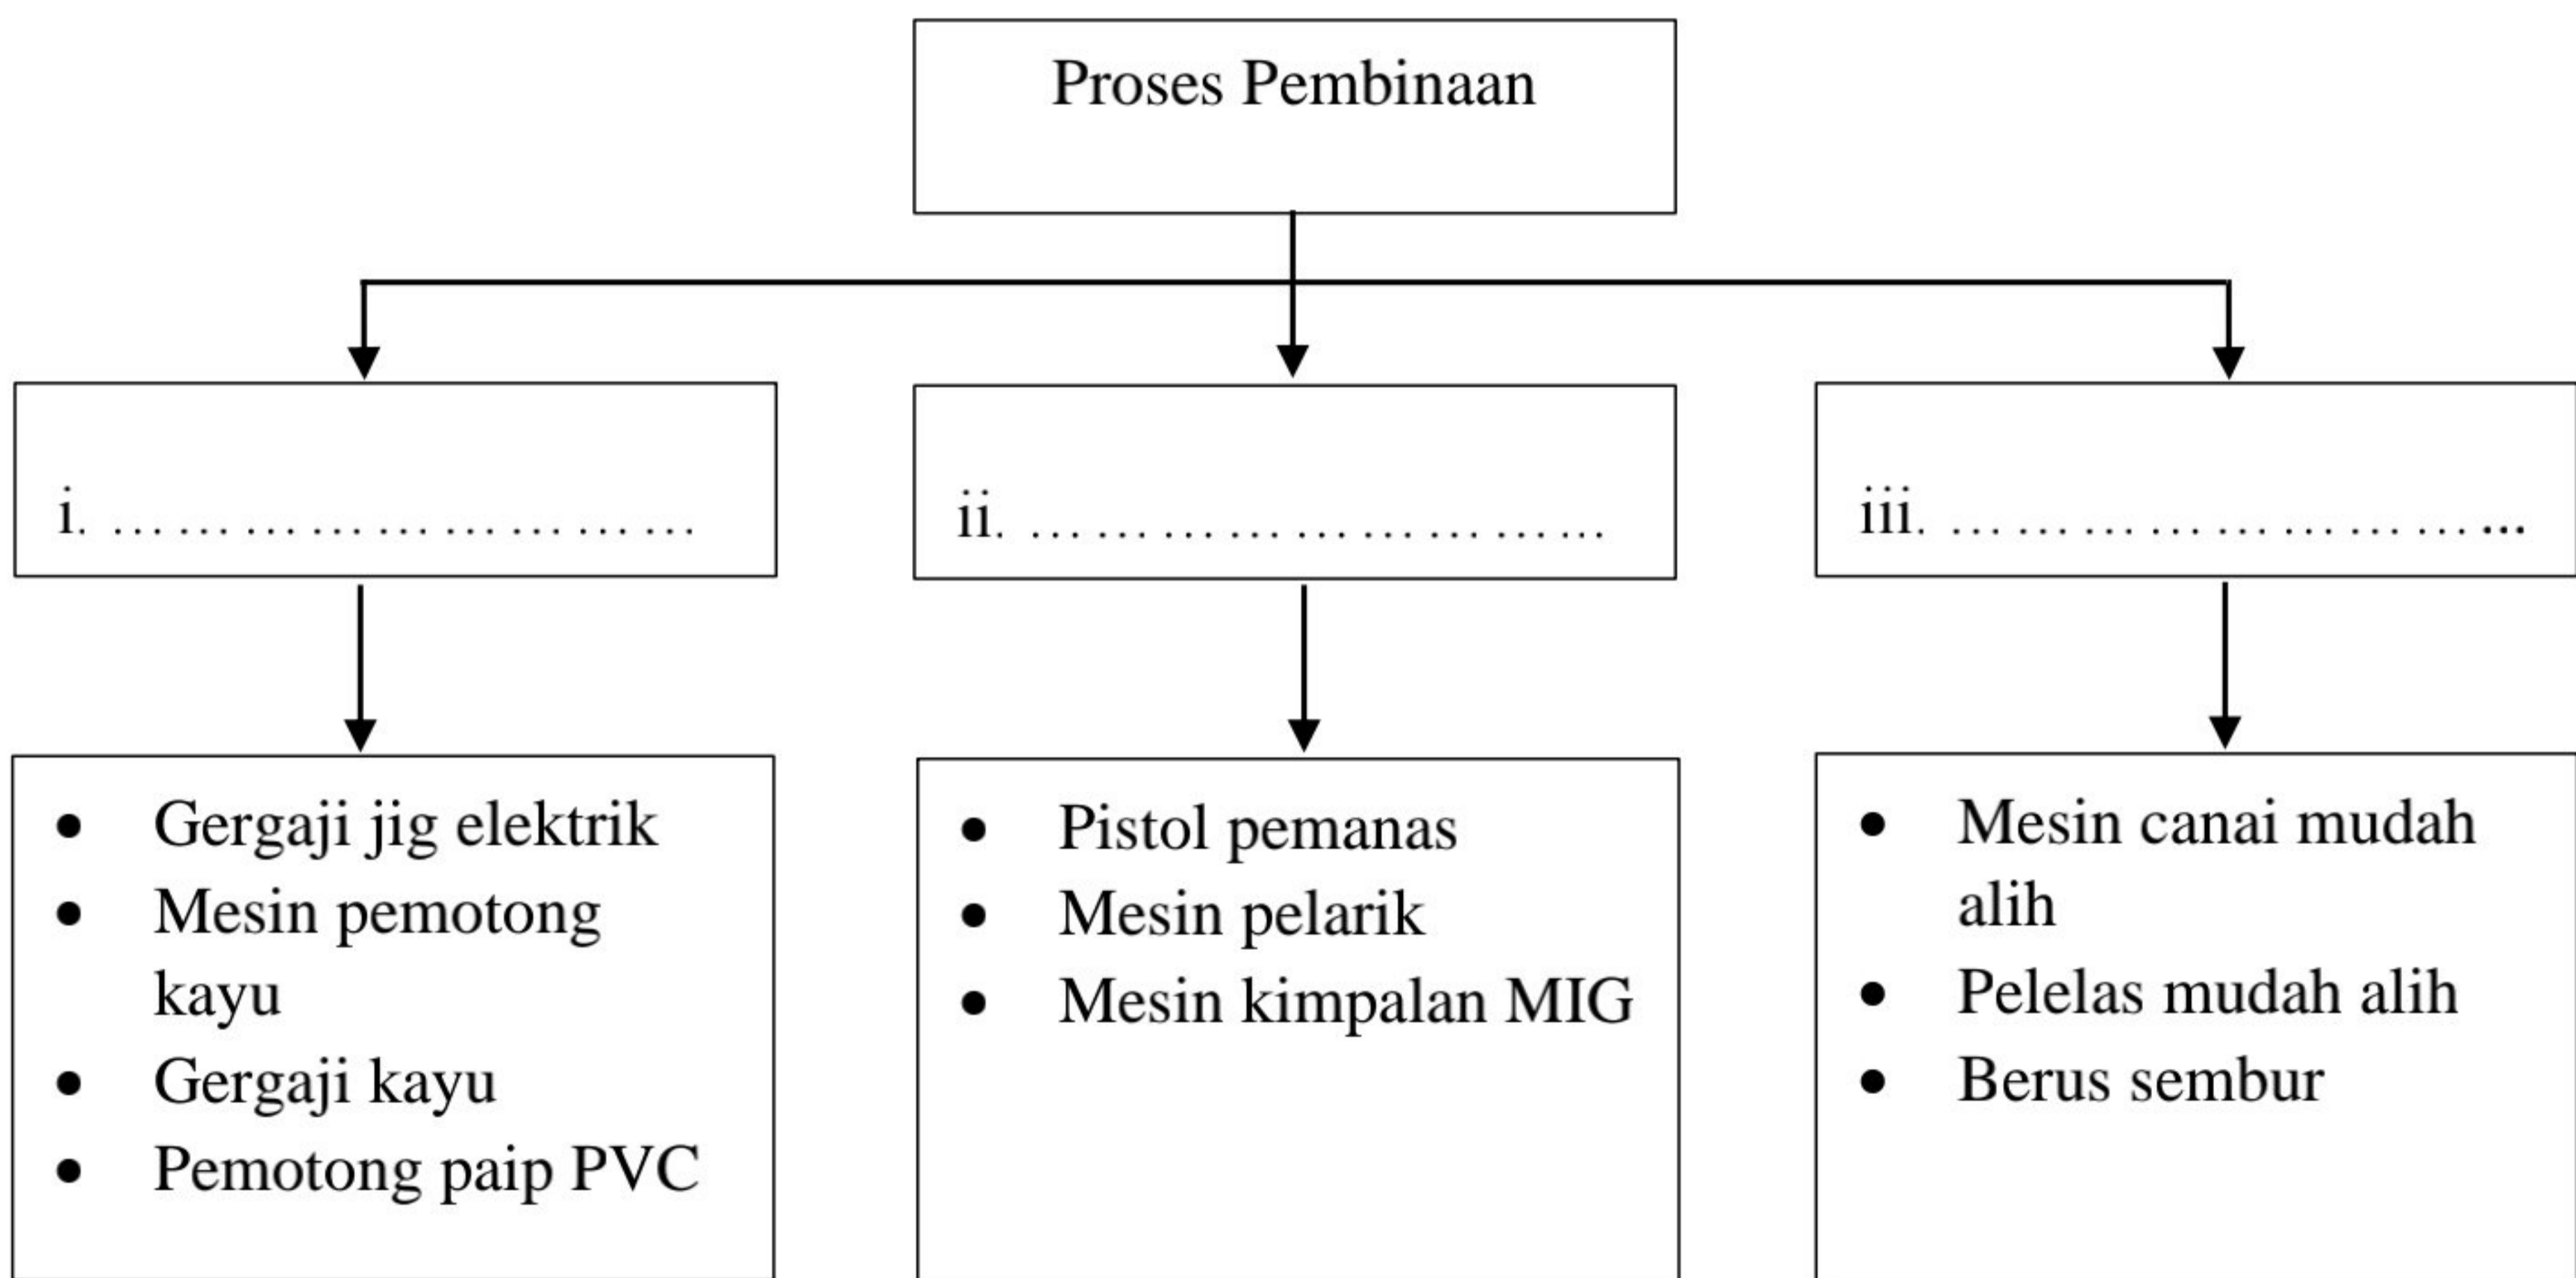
Proses Pembinaan

i. ……………………………

ii. ……………………………

iii. …………………………...

- Gergaji jig elektrik
- Mesin pemotong kayu
- Gergaji kayu
- Pemotong paip PVC

- Pistol pemanas
- Mesin pelarik
- Mesin kimpalan MIG

- Mesin canai mudah alih
- Pelelas mudah alih
- Berus sembur